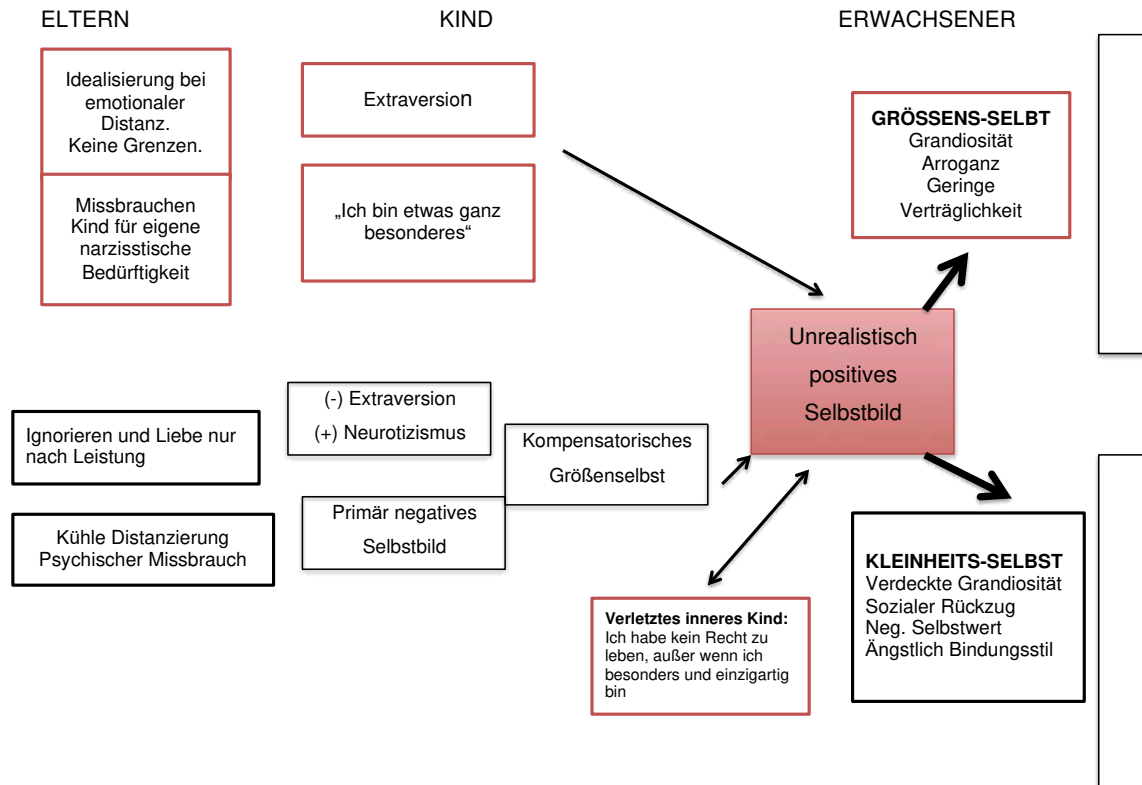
ELTERN

KIND

ERWACHSENER

Idealisierung bei emotionaler Distanz. Keine Grenzen.

Missbrauchen Kind für eigene narzisstische Bedürftigkeit

Extraversion

„Ich bin etwas ganz besonderes“

**GRÖSSENS-SELBT**
Grandiosität
Arroganz
Geringe
Verträglichkeit

Unrealistisch positives Selbstbild

Ignorieren und Liebe nur nach Leistung

Kühle Distanzierung
Psychischer Missbrauch

(-) Extraversion
(+) Neurotizismus

Primär negatives Selbstbild

Kompensatorisches Größenselbst

**Verletztes inneres Kind:**
Ich habe kein Recht zu leben, außer wenn ich besonders und einzigartig bin

**KLEINHEITS-SELBST**
Verdeckte Grandiosität
Sozialer Rückzug
Neg. Selbstwert
Ängstlich Bindungsstil